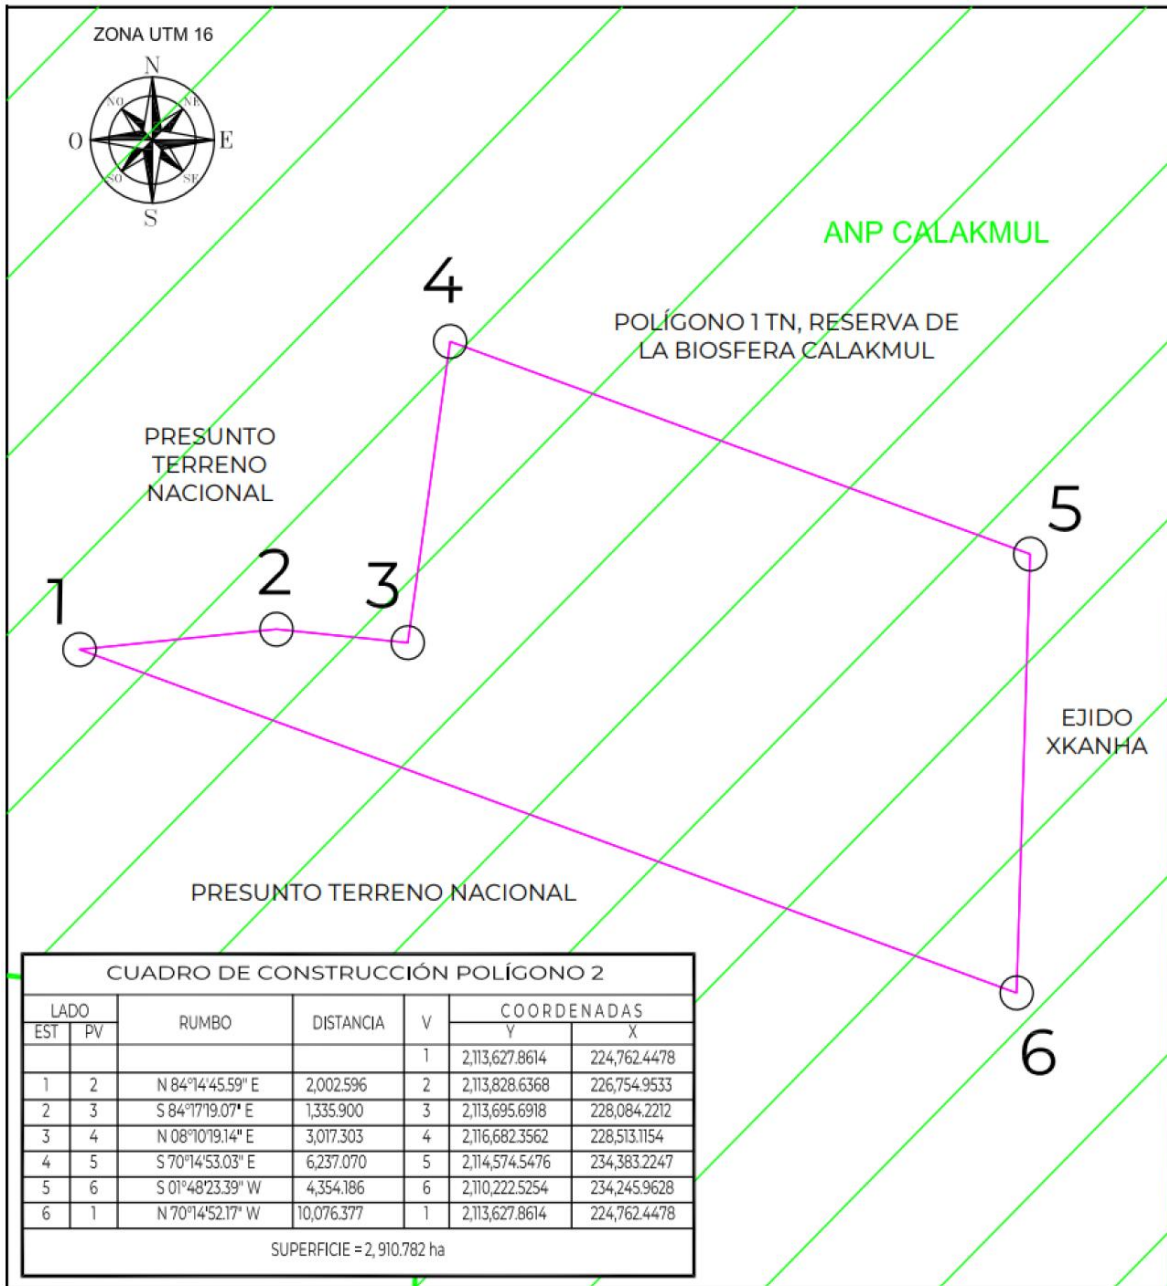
ZONA UTM 16

N
NO
NE
O
E
SO
SE
S

ANP CALAKMUL

4

POLÍGONO 1 TN, RESERVA DE LA BIOSFERA CALAKMUL

PRESUNTO TERRENO NACIONAL

5

1

2

3

EJIDO XKANHA

PRESUNTO TERRENO NACIONAL

6

CUADRO DE CONSTRUCCIÓN POLÍGONO 2

| LADO EST | LADO PV | RUMBO | DISTANCIA | V | COORDENADAS Y | COORDENADAS X |
|---|---|---|---|---|---|---|
| | | | | 1 | 2,113,627.8614 | 224,762.4478 |
| 1 | 2 | N 84°14'45.59" E | 2,002.596 | 2 | 2,113,828.6368 | 226,754.9533 |
| 2 | 3 | S 84°17'19.07" E | 1,335.900 | 3 | 2,113,695.6918 | 228,084.2212 |
| 3 | 4 | N 08°10'19.14" E | 3,017.303 | 4 | 2,116,682.3562 | 228,513.1154 |
| 4 | 5 | S 70°14'53.03" E | 6,237.070 | 5 | 2,114,574.5476 | 234,383.2247 |
| 5 | 6 | S 01°48'23.39" W | 4,354.186 | 6 | 2,110,222.5254 | 234,245.9628 |
| 6 | 1 | N 70°14'52.17" W | 10,076.377 | 1 | 2,113,627.8614 | 224,762.4478 |

SUPERFICIE = 2, 910.782 ha